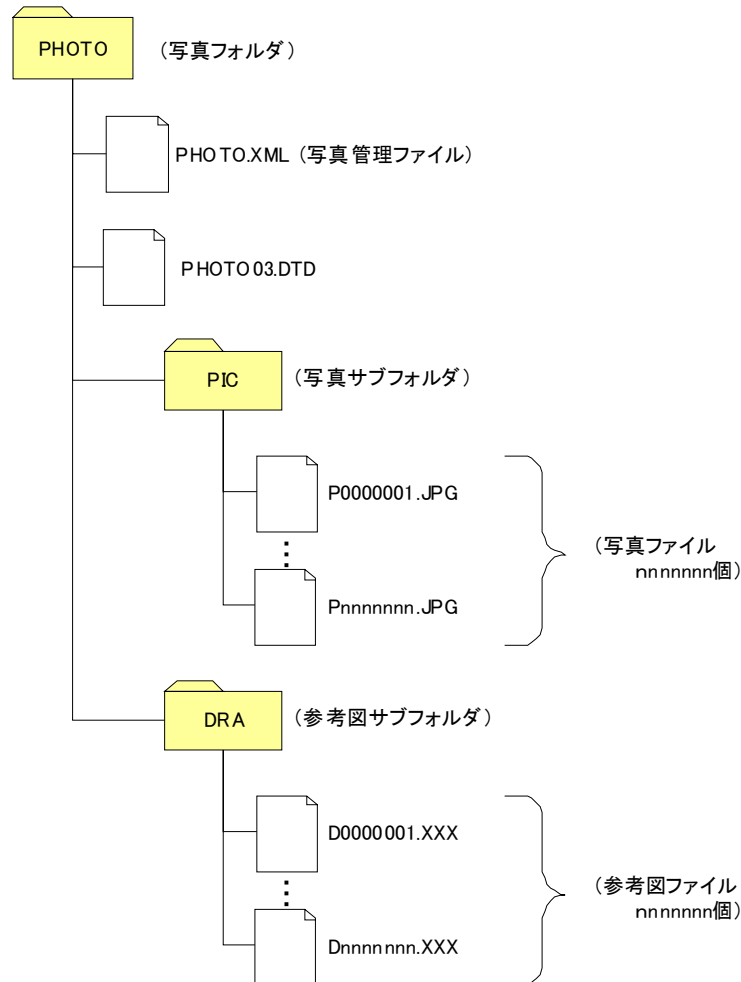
PHOTO （写真フォルダ）

PHOTO.XML（写真管理ファイル）

PHOTO03.DTD

PIC （写真サブフォルダ）

P0000001.JPG

Pnnnnnnn.JPG

（写真ファイル nnnnnnn個）

DRA （参考図サブフォルダ）

D0000001.XXX

Dnnnnnnn.XXX

（参考図ファイル nnnnnnn個）